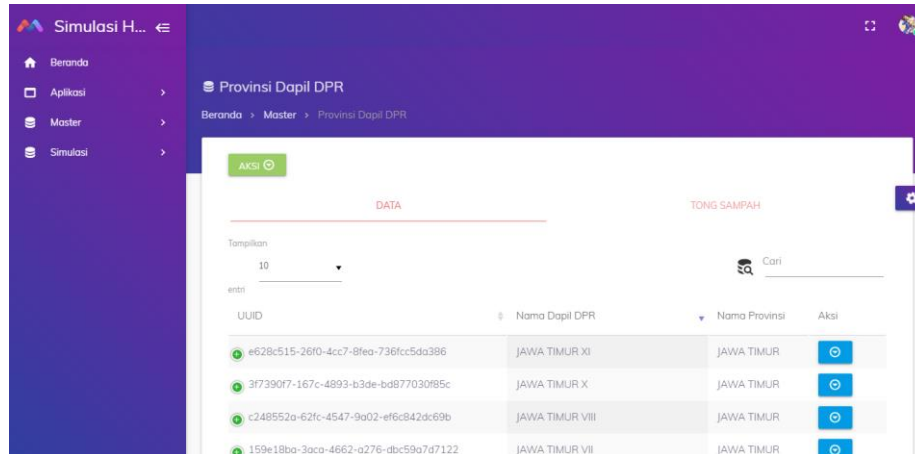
Simulasi H... ⇐

Beranda
Aplikasi
Master
Simulasi

Provinsi Dapil DPR

Beranda > Master > Provinsi Dapil DPR

AKSI

DATA

TONG SAMPAH

Tampilkan

10

entri

Cari

| UUID | Nama Dapil DPR | Nama Provinsi | Aksi |
|---|---|---|---|
| e628c515-26f0-4cc7-8fea-736fcc5da386 | JAWA TIMUR XI | JAWA TIMUR | |
| 3f7390f7-167c-4893-b3de-bd877030f85c | JAWA TIMUR X | JAWA TIMUR | |
| c248552a-62fc-4547-9a02-ef6c842dc69b | JAWA TIMUR VIII | JAWA TIMUR | |
| 159e18ba-3aca-4662-a276-dbc59a7d7122 | JAWA TIMUR VII | JAWA TIMUR | |